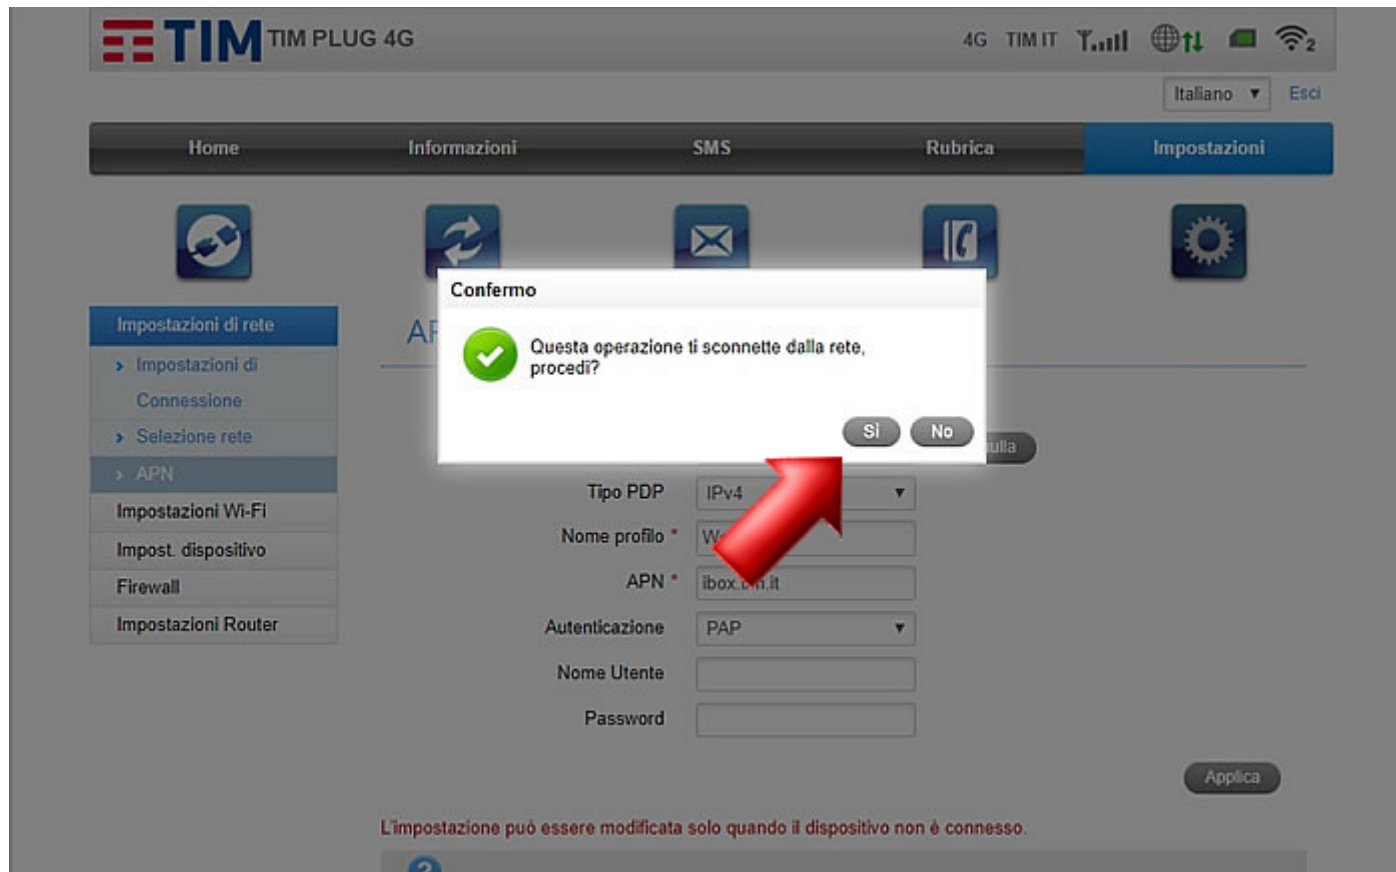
TIM TIM PLUG 4G

4G TIM IT

Italiano ▼ Esci

Home Informazioni SMS Rubrica Impostazioni

Impostazioni di rete
› Impostazioni di Connessione
› Selezione rete
› APN
Impostazioni Wi-Fi
Impost. dispositivo
Firewall
Impostazioni Router

AP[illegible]

Confermo

Questa operazione ti sconnette dalla rete, procedi?

Sì No

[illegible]ulla

Tipo PDP IPv4 ▼
Nome profilo * W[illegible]
APN * ibox.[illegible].it
Autenticazione PAP ▼
Nome Utente
Password

Applica

L'impostazione può essere modificata solo quando il dispositivo non è connesso.